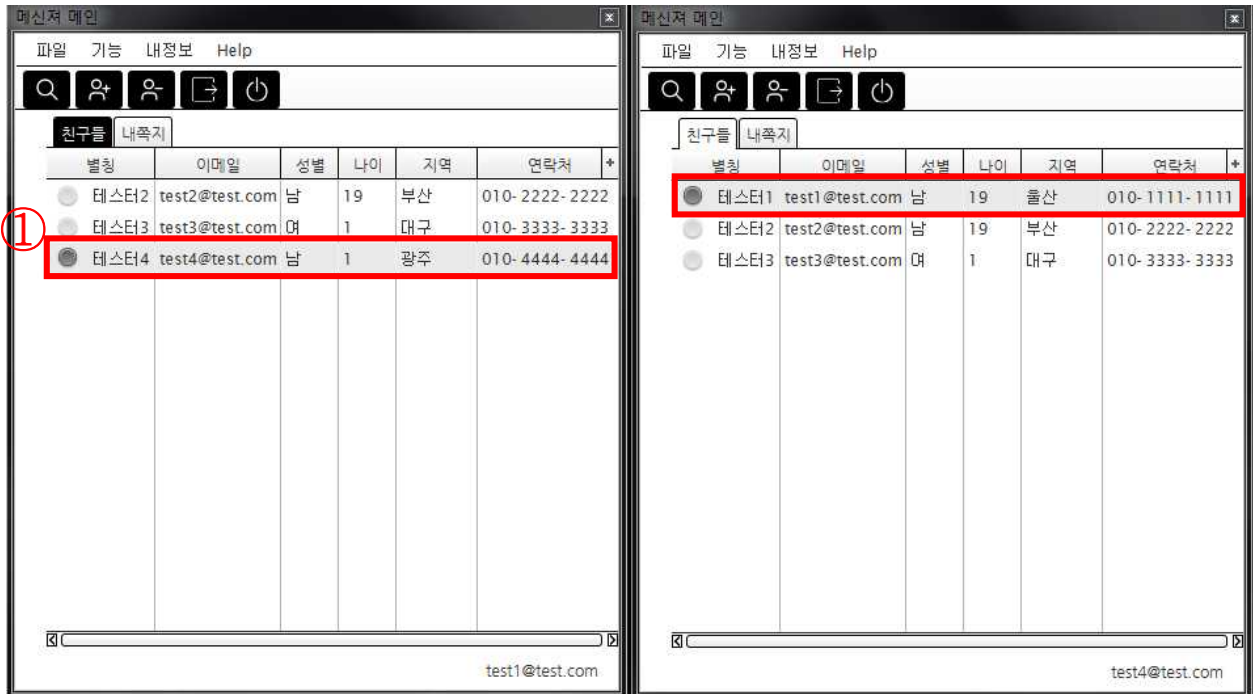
메신저 메인

파일 기능 내정보 Help

친구들 내쪽지

| 별칭 | 이메일 | 성별 | 나이 | 지역 | 연락처 |
|---|---|---|---|---|---|
| 테스터2 | test2@test.com | 남 | 19 | 부산 | 010-2222-2222 |
| 테스터3 | test3@test.com | 여 | 1 | 대구 | 010-3333-3333 |
| 테스터4 | test4@test.com | 남 | 1 | 광주 | 010-4444-4444 |

①

test1@test.com

메신저 메인

파일 기능 내정보 Help

친구들 내쪽지

| 별칭 | 이메일 | 성별 | 나이 | 지역 | 연락처 |
|---|---|---|---|---|---|
| 테스터1 | test1@test.com | 남 | 19 | 울산 | 010-1111-1111 |
| 테스터2 | test2@test.com | 남 | 19 | 부산 | 010-2222-2222 |
| 테스터3 | test3@test.com | 여 | 1 | 대구 | 010-3333-3333 |

test4@test.com